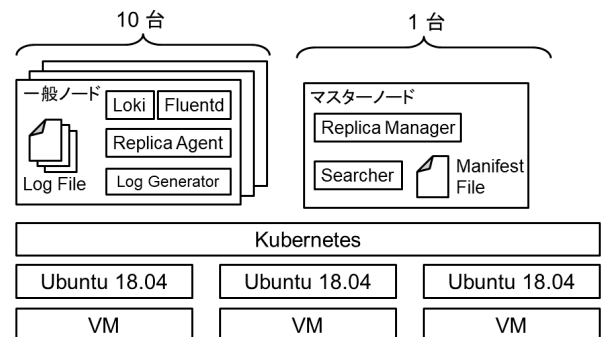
10 台

1 台

一般ノード

Loki

Fluentd

Replica Agent

Log File

Log Generator

マスターノード

Replica Manager

Searcher

Manifest File

Kubernetes

Ubuntu 18.04

Ubuntu 18.04

Ubuntu 18.04

VM

VM

VM